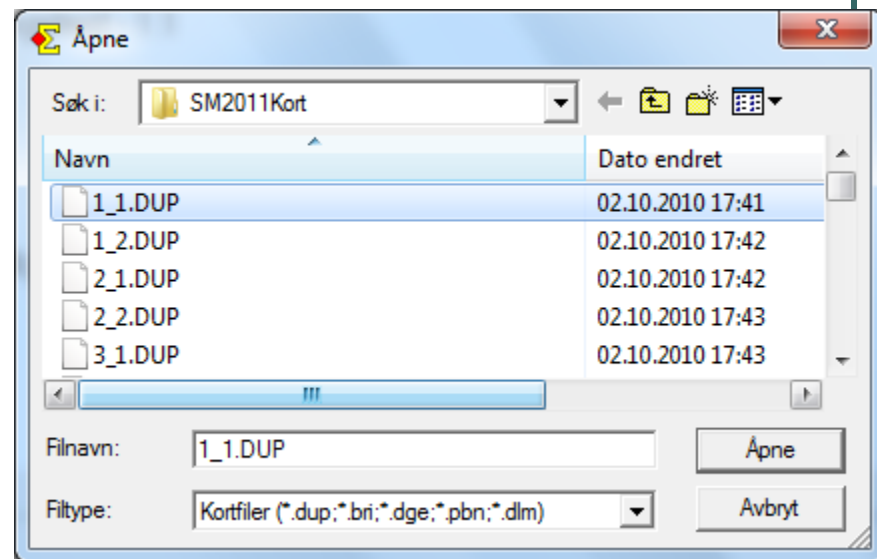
Åpne

Søk i: SM2011Kort

| Navn | Dato endret |
|---|---|
| 1_1.DUP | 02.10.2010 17:41 |
| 1_2.DUP | 02.10.2010 17:42 |
| 2_1.DUP | 02.10.2010 17:42 |
| 2_2.DUP | 02.10.2010 17:43 |
| 3_1.DUP | 02.10.2010 17:43 |

Filnavn: 1_1.DUP

Åpne

Filtype: Kortfiler (*.dup;*.bri;*.dge;*.pbn;*.dlm)

Avbryt